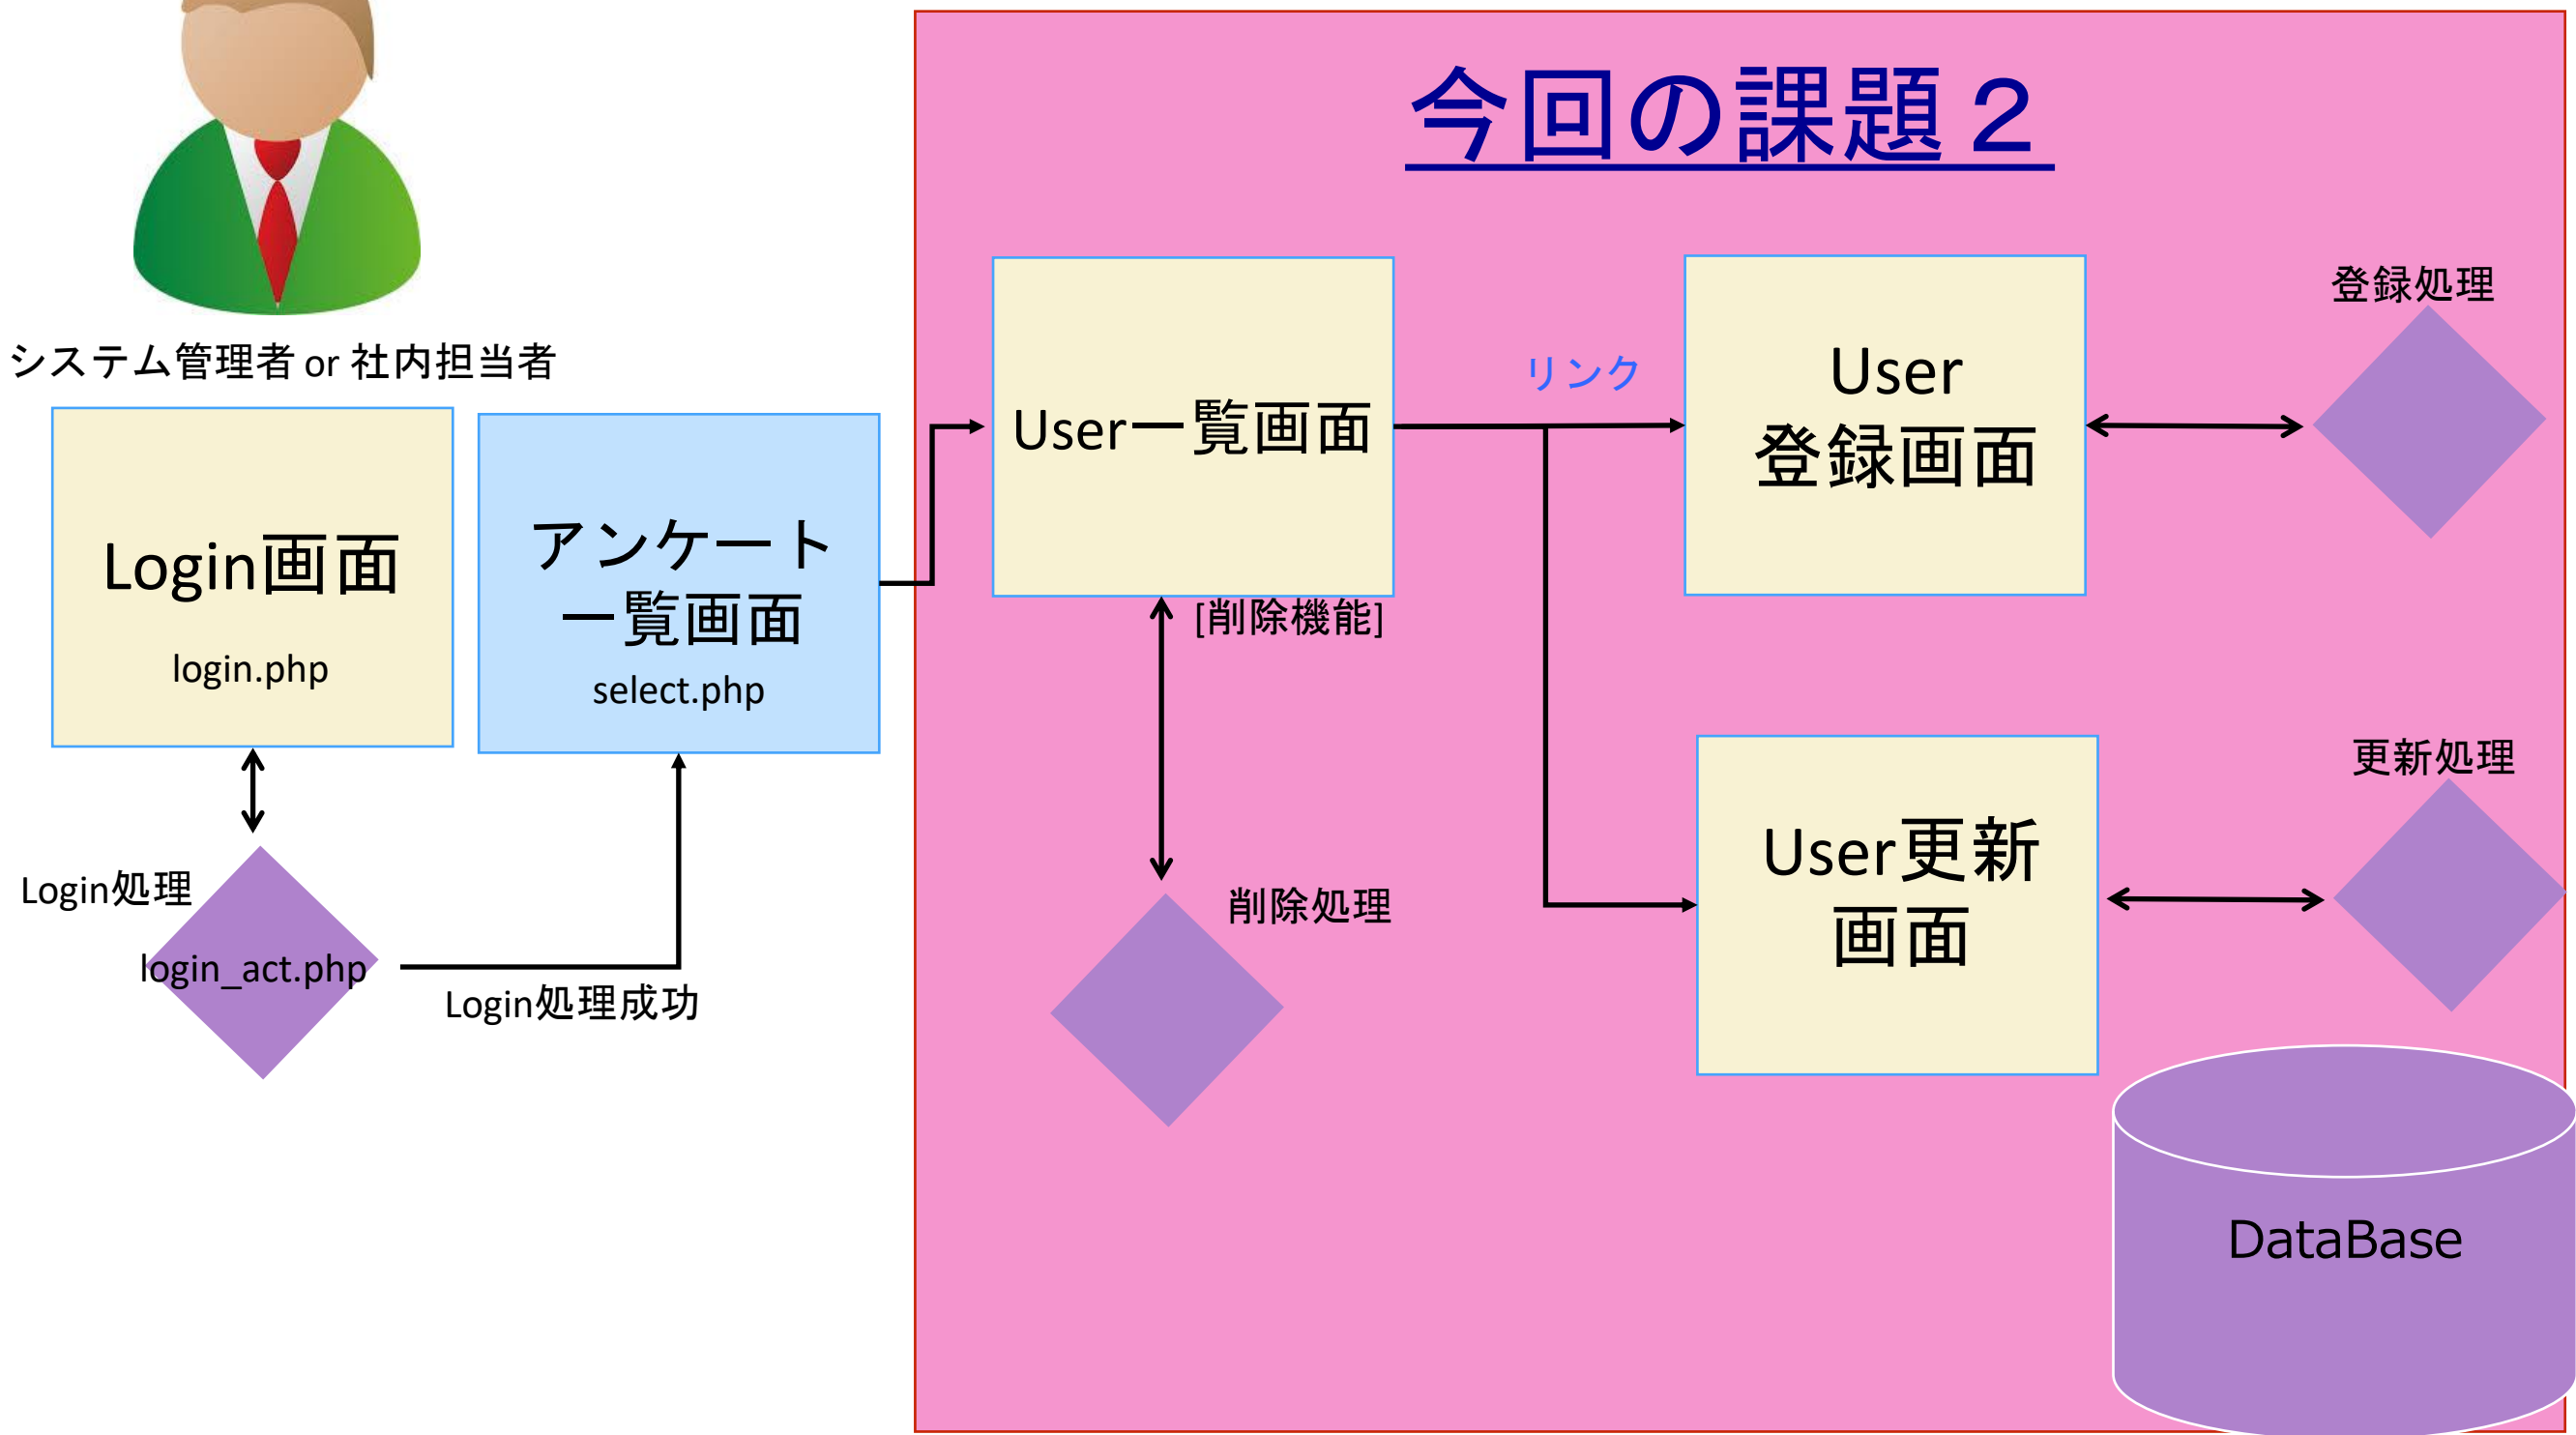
今回の課題２

システム管理者 or 社内担当者

Login画面

login.php

アンケート一覧画面

select.php

Login処理

login_act.php

Login処理成功

User一覧画面

[削除機能]

削除処理

リンク

User登録画面

登録処理

User更新画面

更新処理

DataBase